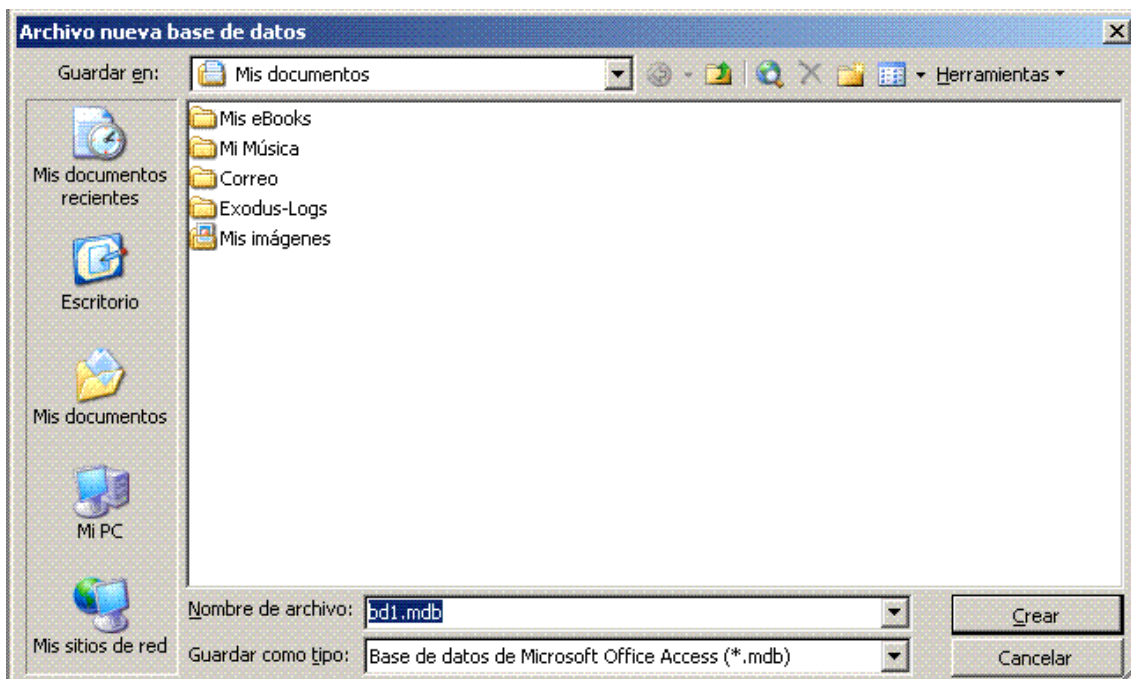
Archivo nueva base de datos

Guardar en: Mis documentos

Herramientas

Mis documentos recientes

Escritorio

Mis documentos

Mi PC

Mis sitios de red

Mis eBooks
Mi Música
Correo
Exodus-Logs
Mis imágenes

Nombre de archivo: bd1.mdb

Guardar como tipo: Base de datos de Microsoft Office Access (*.mdb)

Crear

Cancelar